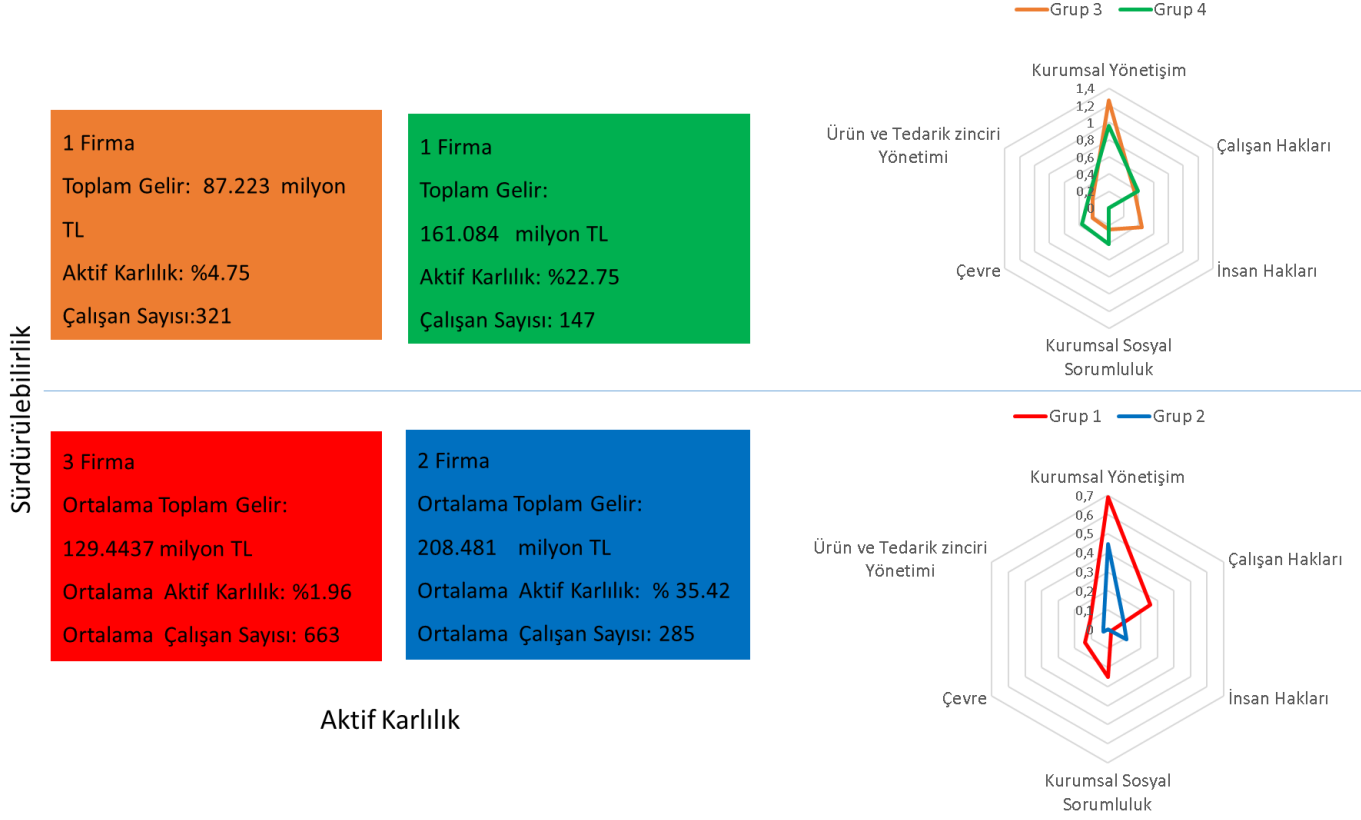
Sürdürülebilirlik

1 Firma
Toplam Gelir: 87.223 milyon TL
Aktif Karlılık: %4.75
Çalışan Sayısı:321

1 Firma
Toplam Gelir:
161.084 milyon TL
Aktif Karlılık: %22.75
Çalışan Sayısı: 147

Grup 3 Grup 4

Kurumsal Yönetişim
1,4
1,2
1
0,8
0,6
0,4
0,2
0
Çalışan Hakları
İnsan Hakları
Kurumsal Sosyal Sorumluluk
Çevre
Ürün ve Tedarik zinciri Yönetimi

3 Firma
Ortalama Toplam Gelir:
129.4437 milyon TL
Ortalama Aktif Karlılık: %1.96
Ortalama Çalışan Sayısı: 663

2 Firma
Ortalama Toplam Gelir:
208.481 milyon TL
Ortalama Aktif Karlılık: % 35.42
Ortalama Çalışan Sayısı: 285

Grup 1 Grup 2

Kurumsal Yönetişim
0,7
0,6
0,5
0,4
0,3
0,2
0,1
0
Çalışan Hakları
İnsan Hakları
Kurumsal Sosyal Sorumluluk
Çevre
Ürün ve Tedarik zinciri Yönetimi

Aktif Karlılık